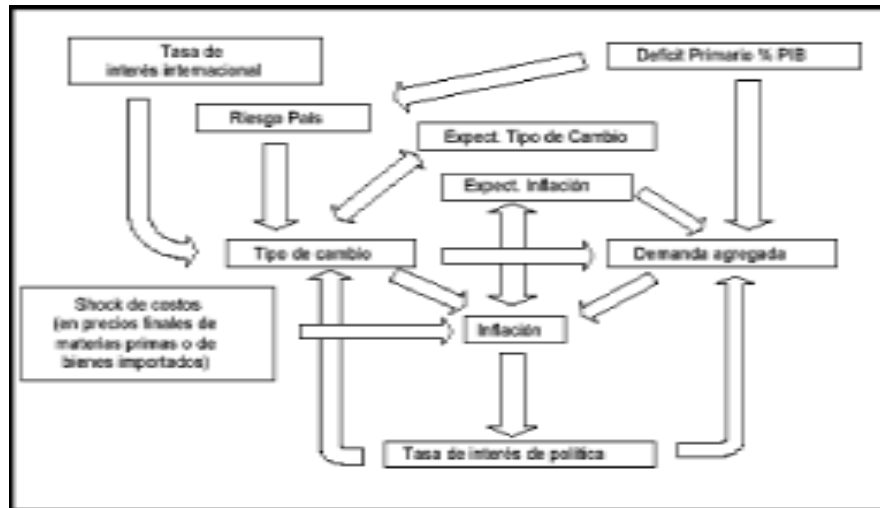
Tasa de interés internacional

Deficit Primario % PIB

Riesgo País

Expect. Tipo de Cambio

Expect. Inflación

Tipo de cambio

Demanda agregada

Shock de costos (en precios finales de materias primas o de bienes importados)

Inflación

Tasa de interés de política